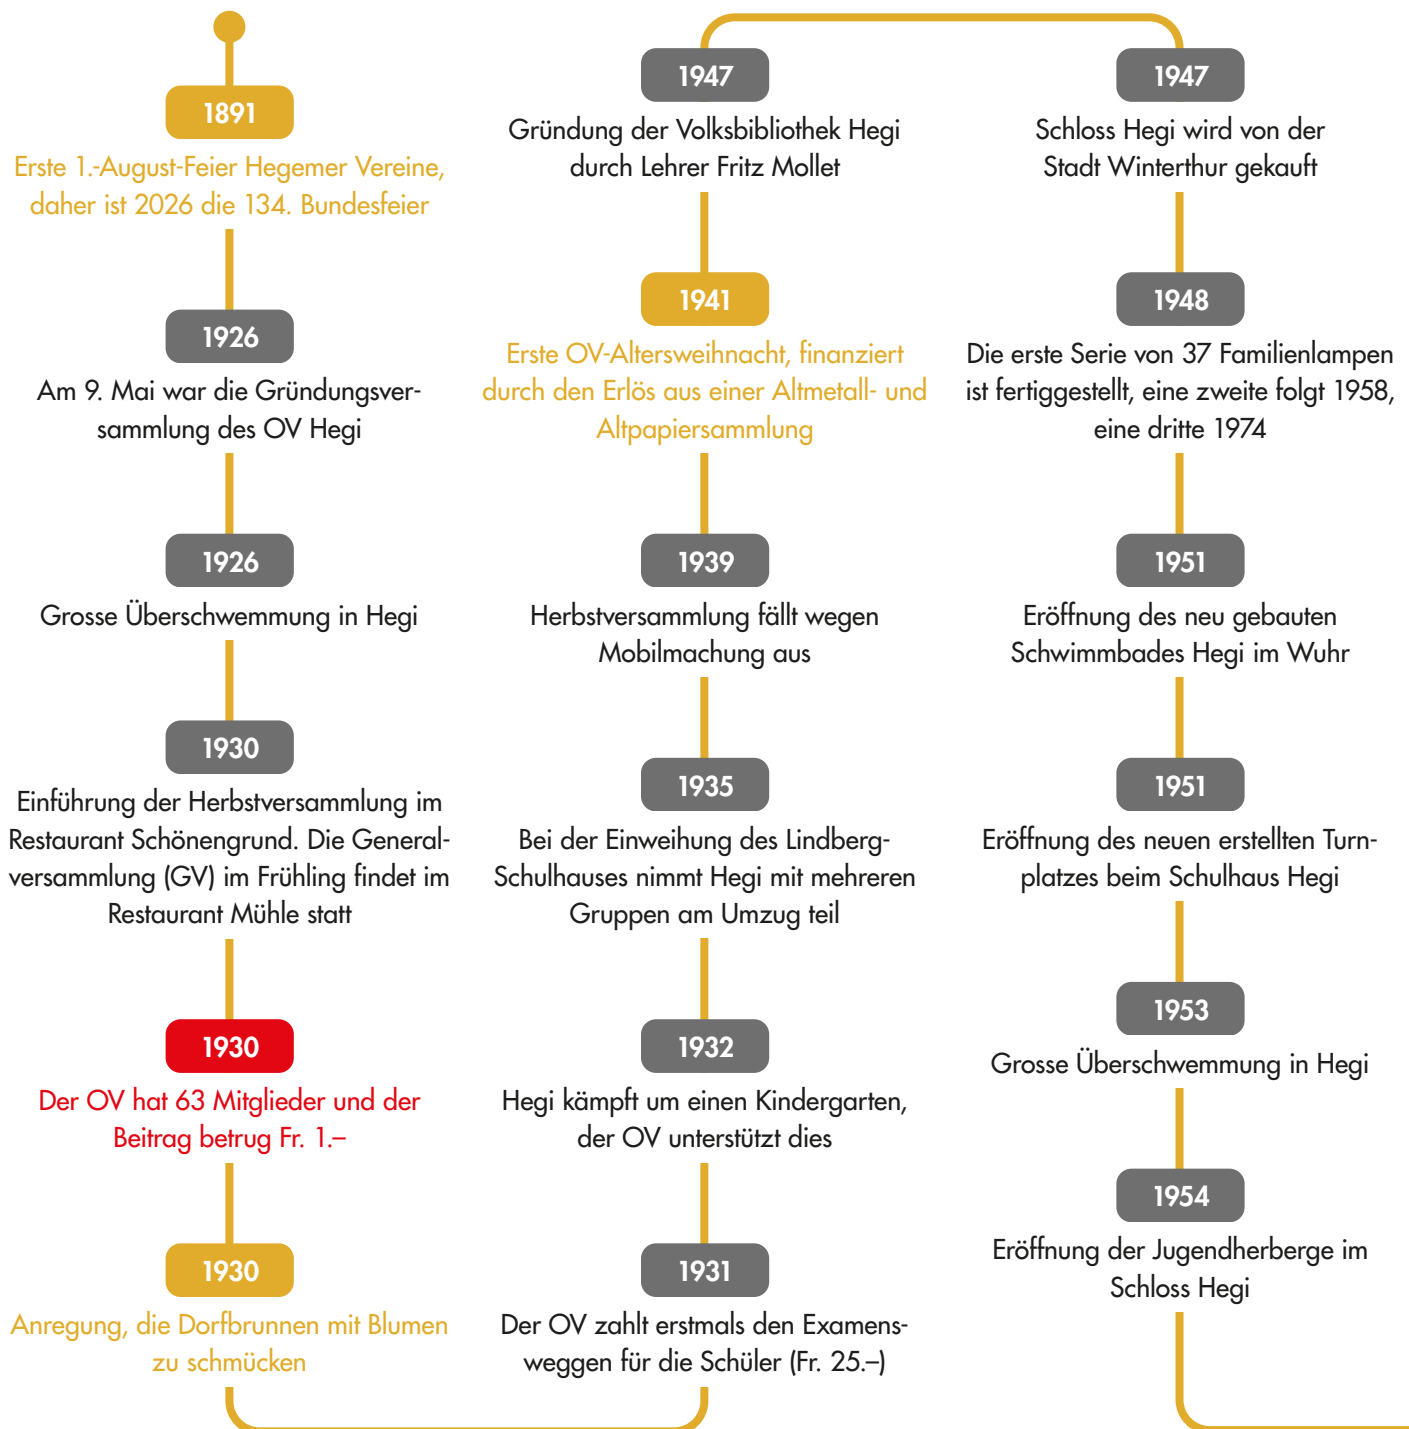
1891

Erste 1.-August-Feier Hegemer Vereine, daher ist 2026 die 134. Bundesfeier

1926

Am 9. Mai war die Gründungsversammlung des OV Hegi

1926

Grosse Überschwemmung in Hegi

1930

Einführung der Herbstversammlung im Restaurant Schönengrund. Die Generalversammlung (GV) im Frühling findet im Restaurant Mühle statt

1930

Der OV hat 63 Mitglieder und der Beitrag betrug Fr. 1.–

1930

Anregung, die Dorfbrunnen mit Blumen zu schmücken

1931

Der OV zahlt erstmals den Examensweggen für die Schüler (Fr. 25.–)

1932

Hegi kämpft um einen Kindergarten, der OV unterstützt dies

1935

Bei der Einweihung des Lindberg-Schulhauses nimmt Hegi mit mehreren Gruppen am Umzug teil

1939

Herbstversammlung fällt wegen Mobilmachung aus

1941

Erste OV-Altersweihnacht, finanziert durch den Erlös aus einer Altmetall- und Altpapiersammlung

1947

Gründung der Volksbibliothek Hegi durch Lehrer Fritz Mollet

1947

Schloss Hegi wird von der Stadt Winterthur gekauft

1948

Die erste Serie von 37 Familienlampen ist fertiggestellt, eine zweite folgt 1958, eine dritte 1974

1951

Eröffnung des neu gebauten Schwimmbades Hegi im Wuhr

1951

Eröffnung des neuen erstellten Turnplatzes beim Schulhaus Hegi

1953

Grosse Überschwemmung in Hegi

1954

Eröffnung der Jugendherberge im Schloss Hegi